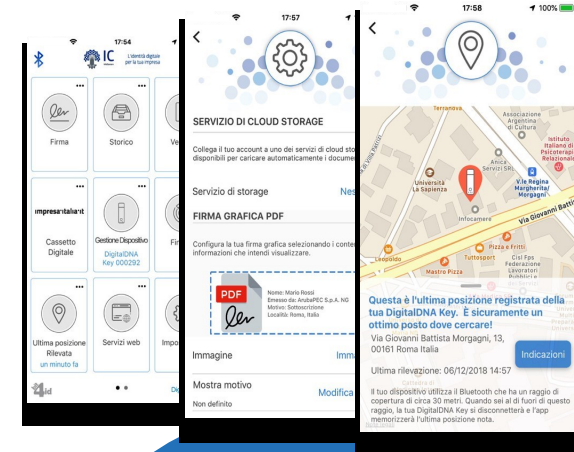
17:54

IC L'identità digitale per la tua impresa

Firma

Storico

Ve

impresainungiorno

Cassetto Digitale

Gestione Dispositivo

DigitalDNA Key 000292

Fir

Ultima posizione Rilevata

un minuto fa

Servizi web

Impo

id

De

17:57

SERVIZIO DI CLOUD STORAGE

Collega il tuo account a uno dei servizi di cloud storage disponibili per caricare automaticamente i documen

Servizio di storage

Nes

FIRMA GRAFICA PDF

Configura la tua firma grafica selezionando i conte informazioni che intendi visualizzare.

PDF

Nome: Mario Rossi
Emesso da: ArubaPEC S.p.A. NG
Motivo: Sottoscrizione
Località: Roma, Italia

Immagine

Imma

Mostra motivo

Modifica

Non definito

17:58

100%

Terranova

Associazione Argentina di Cultura

Istituto Italiano di Psicoterapia Relazionale

Università La Sapienza

ARCA

V.le Regina Margherita/ Morgagni

Infocamere

Via Giovanni Batt

Pizza e Fritti

Leopoldo

Tuttosport

Mastro Pizza

Federazione Lavoratori Edili

Cisl Fps

Questa è l'ultima posizione registrata della tua DigitalDNA Key. È sicuramente un ottimo posto dove cercare!

Via Giovanni Battista Morgagni, 13, 00161 Roma Italia

Indicazioni

Ultima rilevazione: 06/12/2018 14:57

Il tuo dispositivo utilizza il Bluetooth che ha un raggio di copertura di circa 30 metri. Quando sei al di fuori di questo raggio, la tua DigitalDNA Key si disconnetterà e l'app memorizzerà l'ultima posizione nota.